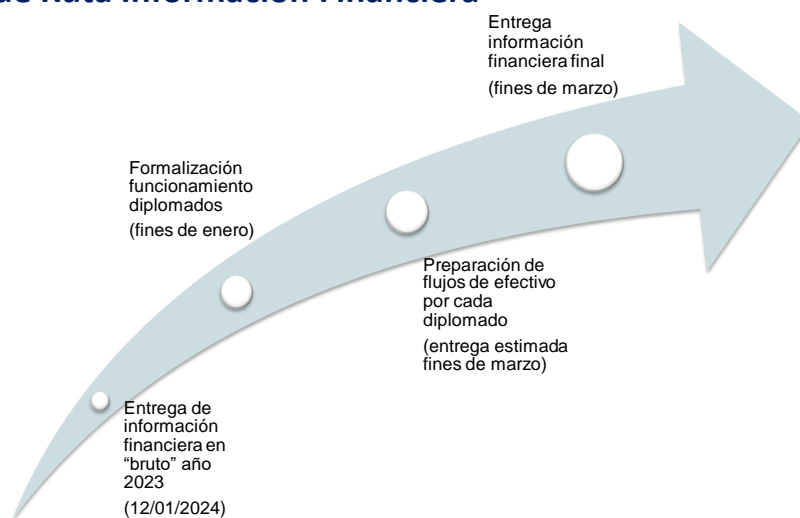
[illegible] Ruta Información Financiera

Entrega información financiera final

(fines de marzo)

Formalización funcionamiento diplomados

(fines de enero)

Preparación de flujos de efectivo por cada diplomado

(entrega estimada fines de marzo)

Entrega de información financiera en "bruto" año 2023

(12/01/2024)